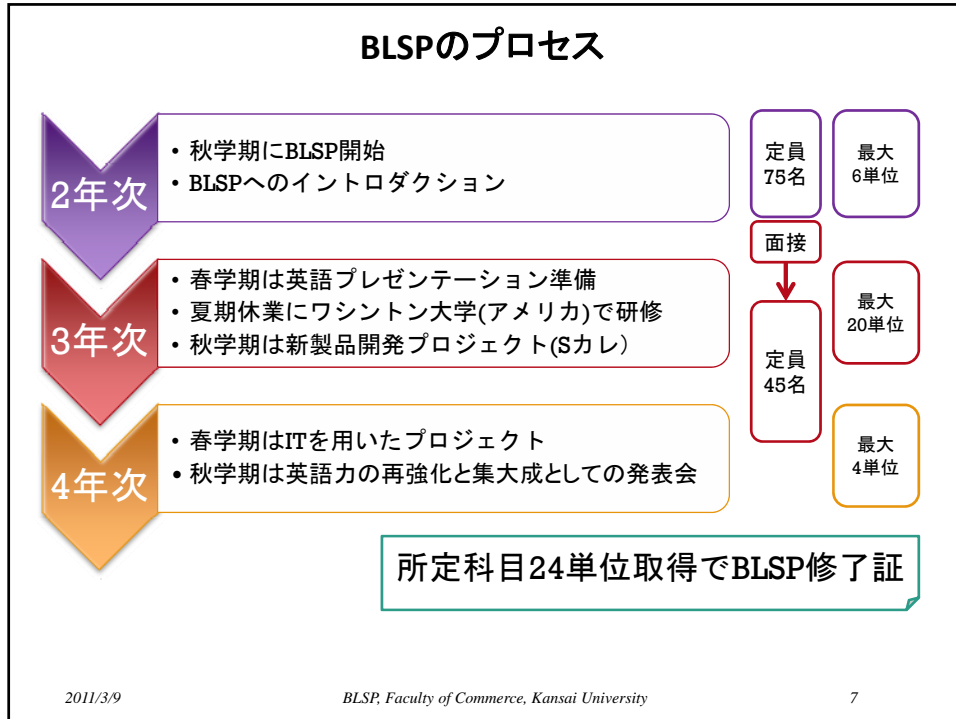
BLSPのプロセス

2年次
• 秋学期にBLSP開始
• BLSPへのイントロダクション

定員
75名

最大
6単位

面接

3年次
• 春学期は英語プレゼンテーション準備
• 夏期休業にワシントン大学(アメリカ)で研修
• 秋学期は新製品開発プロジェクト(Sカレ)

最大
20単位

定員
45名

4年次
• 春学期はITを用いたプロジェクト
• 秋学期は英語力の再強化と集大成としての発表会

最大
4単位

所定科目24単位取得でBLSP修了証

2011/3/9

BLSP, Faculty of Commerce, Kansai University

7